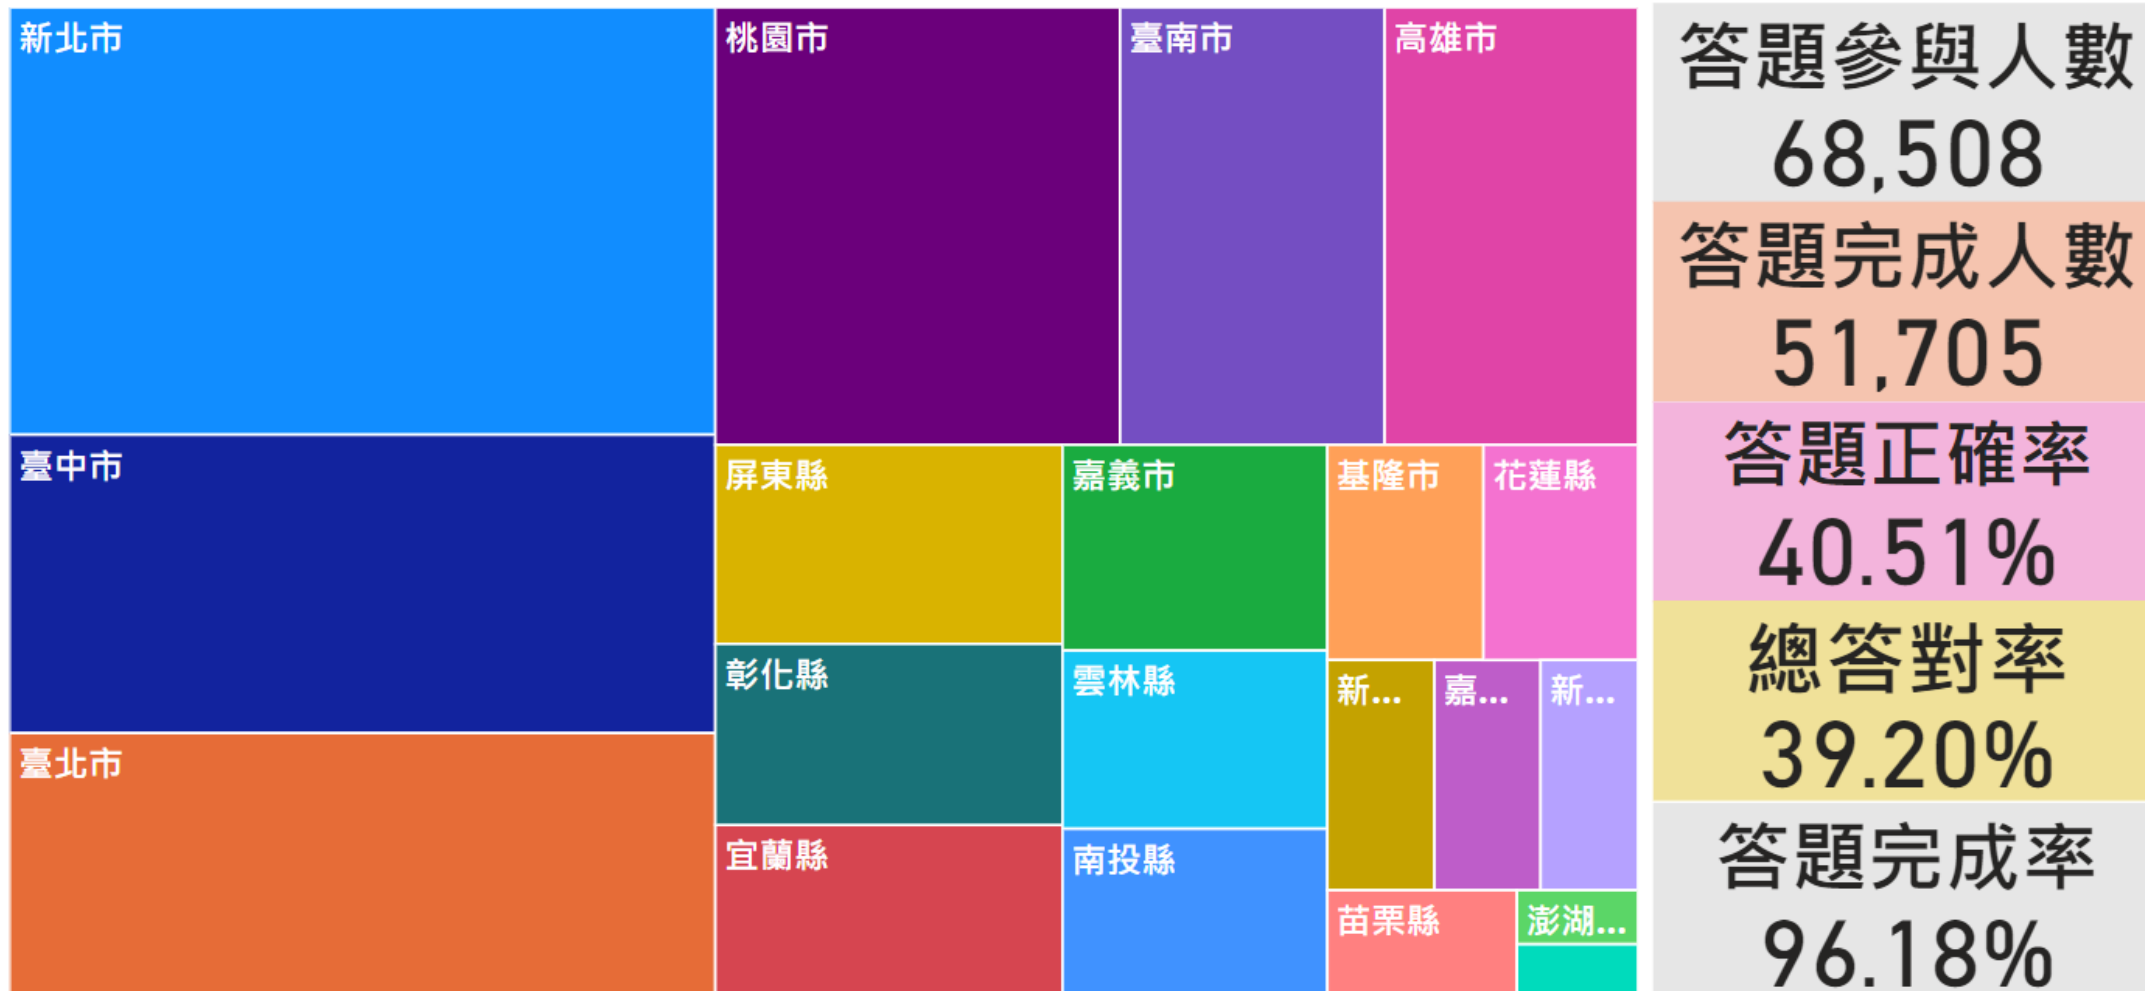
新北市

臺中市

臺北市

桃園市

臺南市

高雄市

屏東縣

嘉義市

基隆市

花蓮縣

彰化縣

雲林縣

新...

嘉...

新...

宜蘭縣

南投縣

苗栗縣

澎湖...

答題參與人數
68,508

答題完成人數
51,705

答題正確率
40.51%

總答對率
39.20%

答題完成率
96.18%